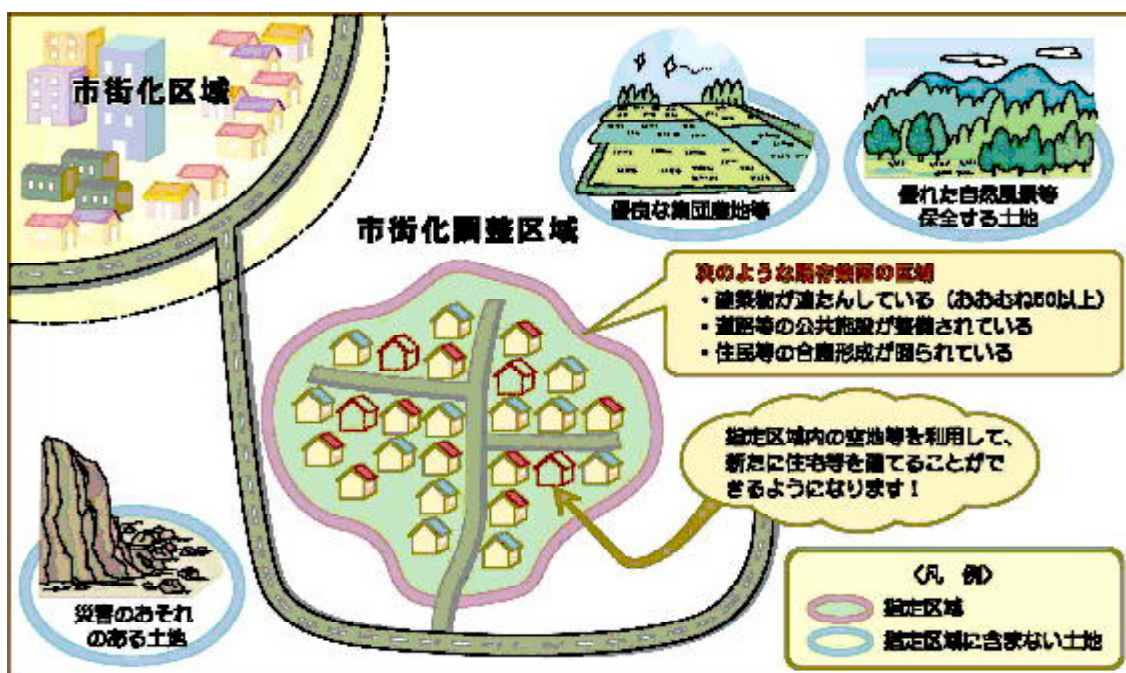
市街化区域

優良な集団農地等

優れた自然風景等保全する土地

市街化調整区域

次のような既存集落の区域
・建築物が連たんしている（おおむね50以上）
・道路等の公共施設が整備されている
・住民等の合意形成が図られている

指定区域内の空地等を利用して、新たに住宅等を建てることができるようになります！

災害のおそれのある土地

〈凡　例〉
指定区域
指定区域に含まない土地